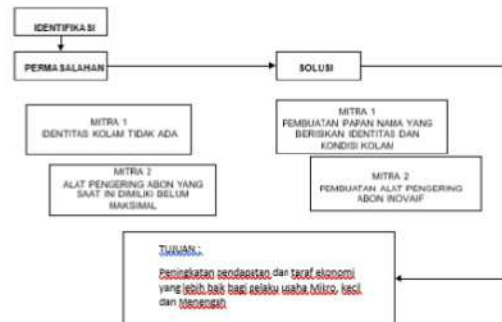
IDENTIFIKASI

PERMASALAHAN

SOLUSI

MITRA 1
IDENTITAS KOLAM TIDAK ADA

MITRA 2
ALAT PENGERING ABON YANG SAAT INI DIMILIKI BELUM MAKSIMAL

MITRA 1
PEMBUATAN PAPAN NAMA YANG BERISIKAN IDENTITAS DAN KONDISI KOLAM

MITRA 2
PEMBUATAN ALAT PENGERING ABON INOVAIF

TUJUAN :

Peningkatan pendapatan dan taraf ekonomi yang lebih baik bagi pelaku usaha Mikro, kecil dan Menengah